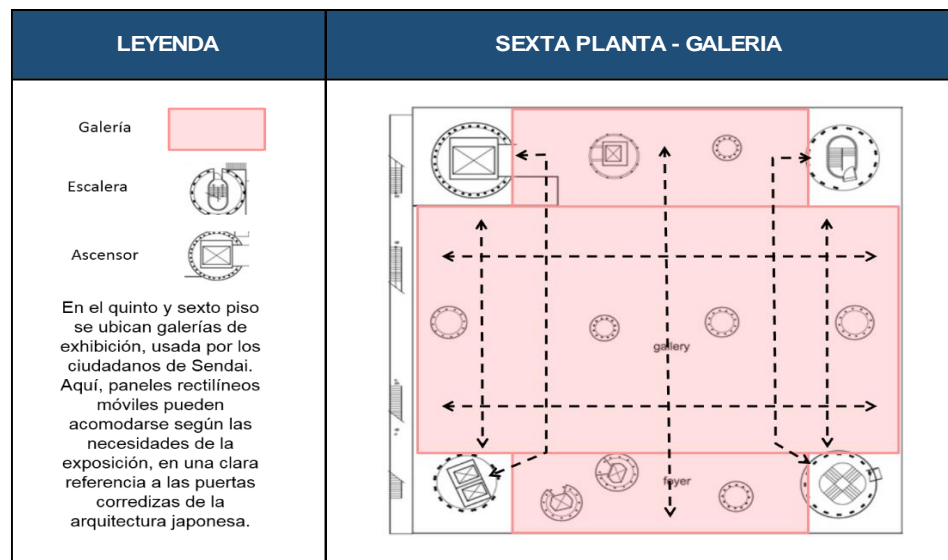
| LEYENDA | SEXTA PLANTA - GALERIA |
|---|---|
| Galería<br>Escalera<br>Ascensor<br>En el quinto y sexto piso se ubican galerías de exhibición, usada por los ciudadanos de Sendai. Aquí, paneles rectilíneos móviles pueden acomodarse según las necesidades de la exposición, en una clara referencia a las puertas corredizas de la arquitectura japonesa. | gallery<br>foyer |